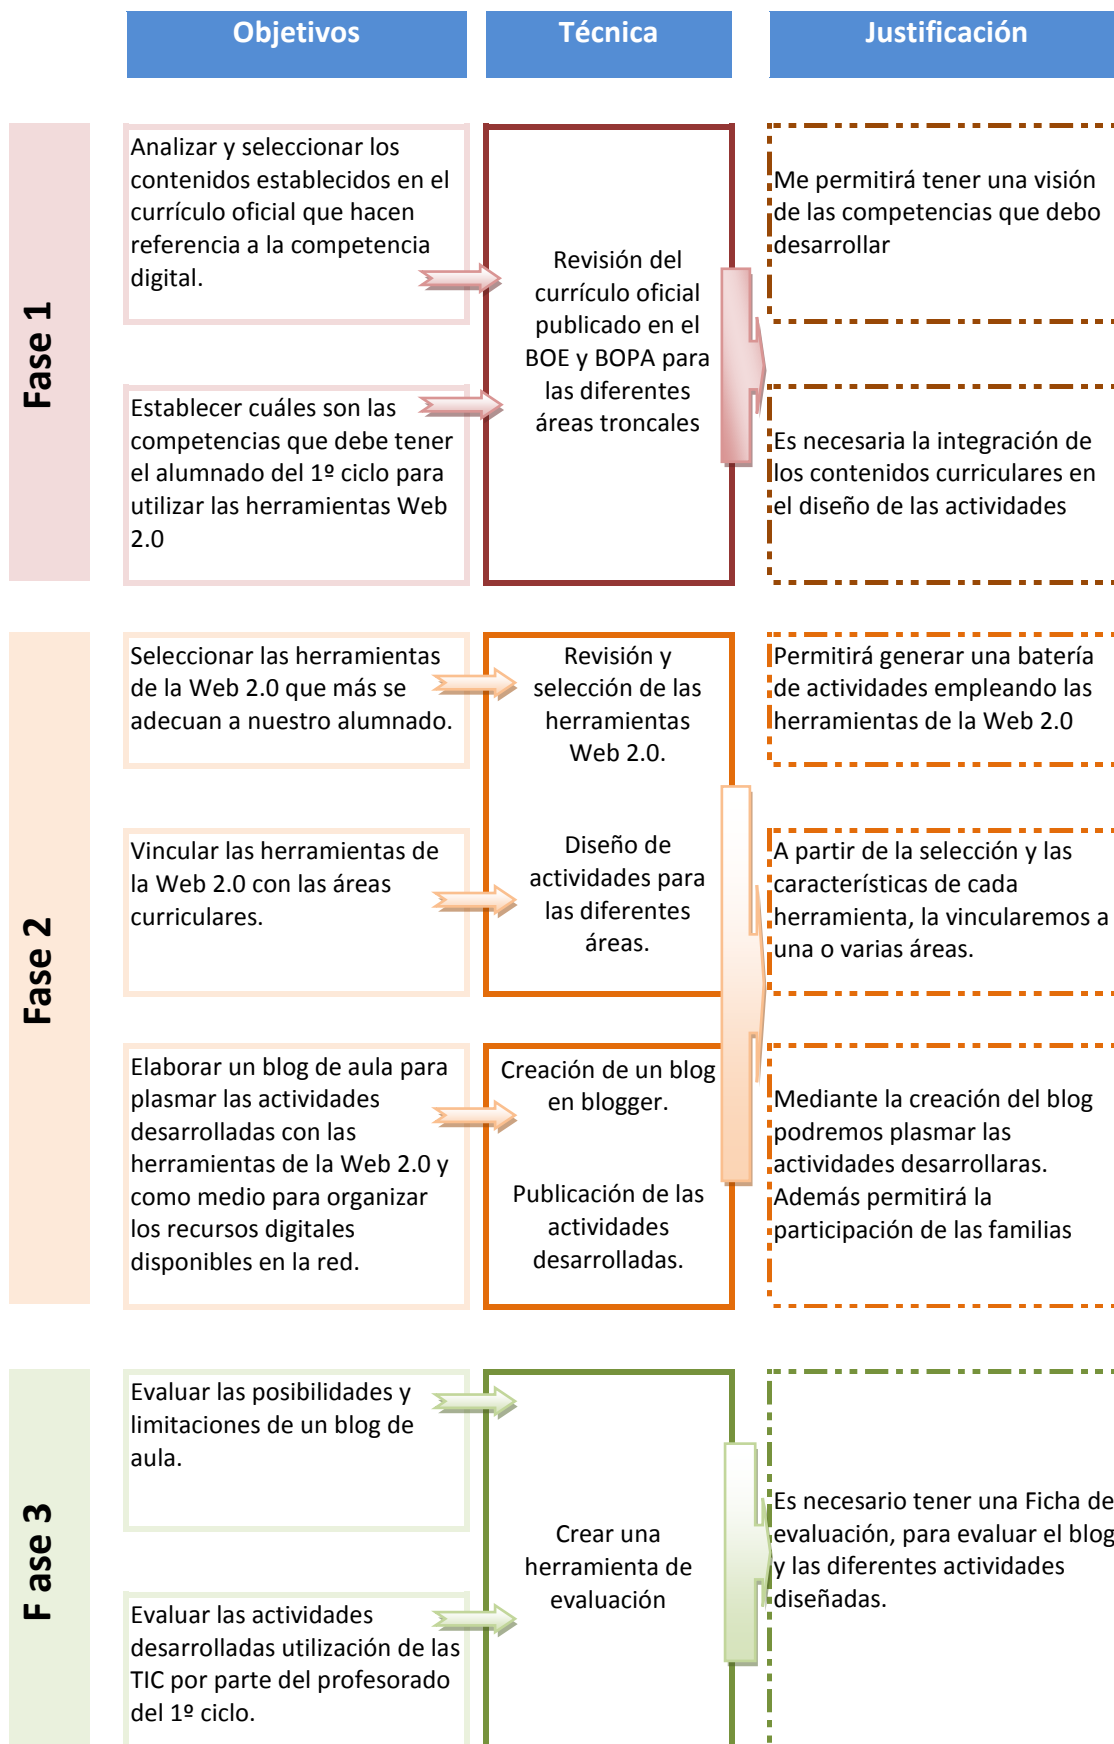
Objetivos

Técnica

Justificación

Fase 1

Analizar y seleccionar los contenidos establecidos en el currículo oficial que hacen referencia a la competencia digital.

Establecer cuáles son las competencias que debe tener el alumnado del 1º ciclo para utilizar las herramientas Web 2.0

Revisión del currículo oficial publicado en el BOE y BOPA para las diferentes áreas troncales

Me permitirá tener una visión de las competencias que debo desarrollar

Es necesaria la integración de los contenidos curriculares en el diseño de las actividades

Fase 2

Seleccionar las herramientas de la Web 2.0 que más se adecuan a nuestro alumnado.

Revisión y selección de las herramientas Web 2.0.

Permitirá generar una batería de actividades empleando las herramientas de la Web 2.0

Vincular las herramientas de la Web 2.0 con las áreas curriculares.

Diseño de actividades para las diferentes áreas.

A partir de la selección y las características de cada herramienta, la vincularemos a una o varias áreas.

Elaborar un blog de aula para plasmar las actividades desarrolladas con las herramientas de la Web 2.0 y como medio para organizar los recursos digitales disponibles en la red.

Creación de un blog en blogger.

Publicación de las actividades desarrolladas.

Mediante la creación del blog podremos plasmar las actividades desarrollaras. Además permitirá la participación de las familias

F ase 3

Evaluar las posibilidades y limitaciones de un blog de aula.

Evaluar las actividades desarrolladas utilización de las TIC por parte del profesorado del 1º ciclo.

Crear una herramienta de evaluación

Es necesario tener una Ficha de evaluación, para evaluar el blog y las diferentes actividades diseñadas.